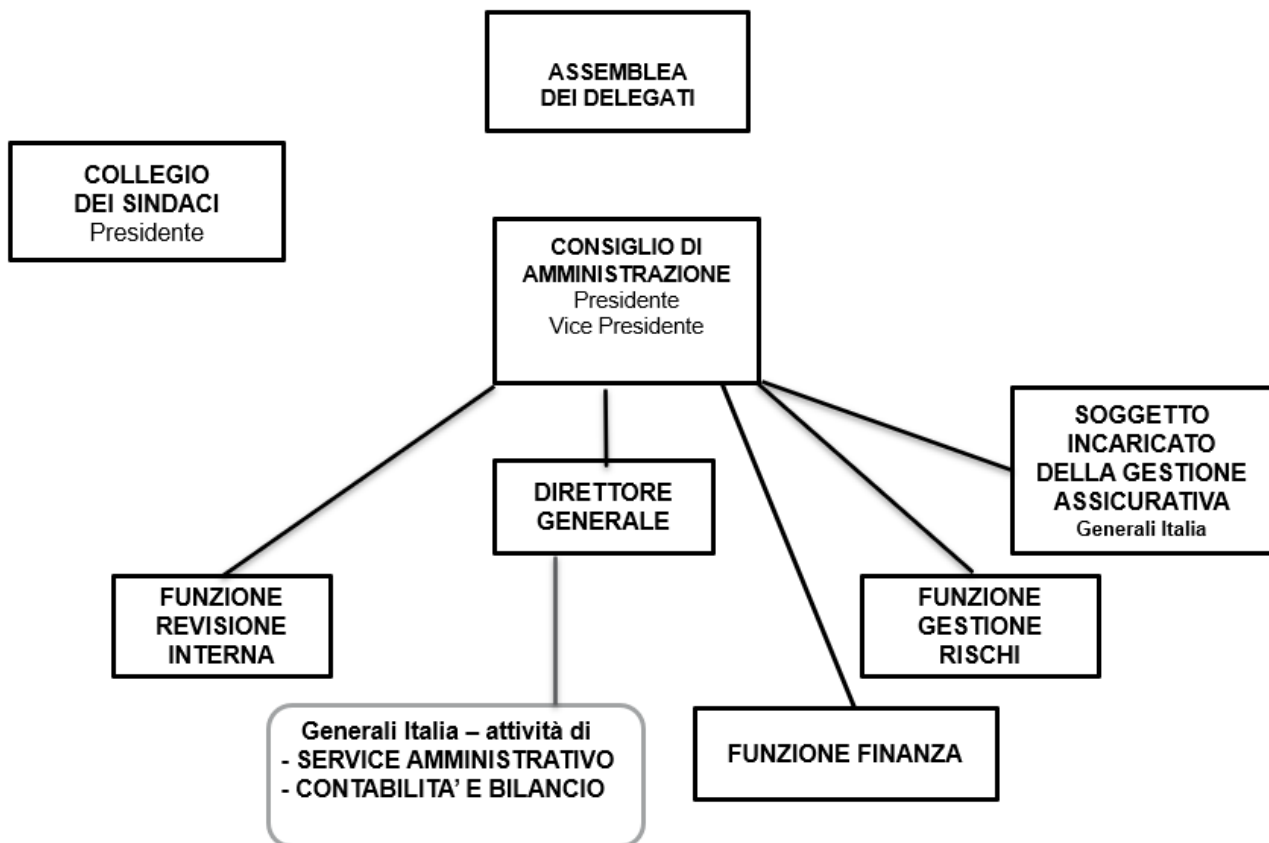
ASSEMBLEA DEI DELEGATI

COLLEGIO DEI SINDACI
Presidente

CONSIGLIO DI AMMINISTRAZIONE
Presidente
Vice Presidente

SOGGETTO INCARICATO DELLA GESTIONE ASSICURATIVA
Generali Italia

DIRETTORE GENERALE

FUNZIONE REVISIONE INTERNA

FUNZIONE GESTIONE RISCHI

Generali Italia – attività di
- SERVICE AMMINISTRATIVO
- CONTABILITA' E BILANCIO

FUNZIONE FINANZA